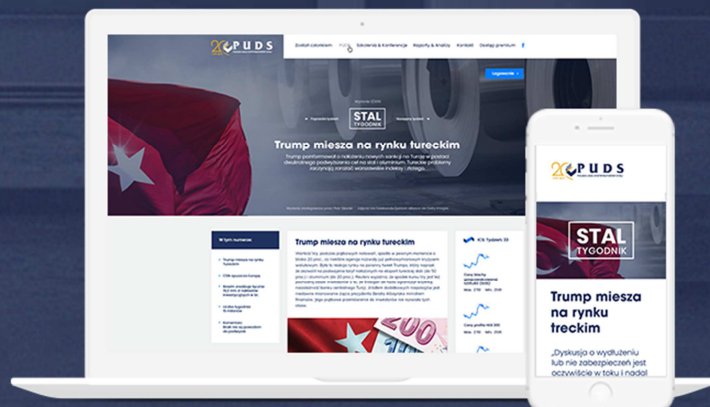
20 PUDS

Zostań członkiem

Szkolenia & Konferencje

Raporty & Analizy

Kontakt

Dostęp premium

Logowanie

STAL TYGODNIK

Trump miesza na rynku tureckim

W tym numerze

Trump miesza na rynku tureckim

Trump miesza na rynku tureckim

200

20 PUDS

STAL TYGODNIK

Trump miesza na rynku treckim

„Dyskusja o wydłużeniu lub nie zabezpieczeń jest oczywiście w toku i nadal